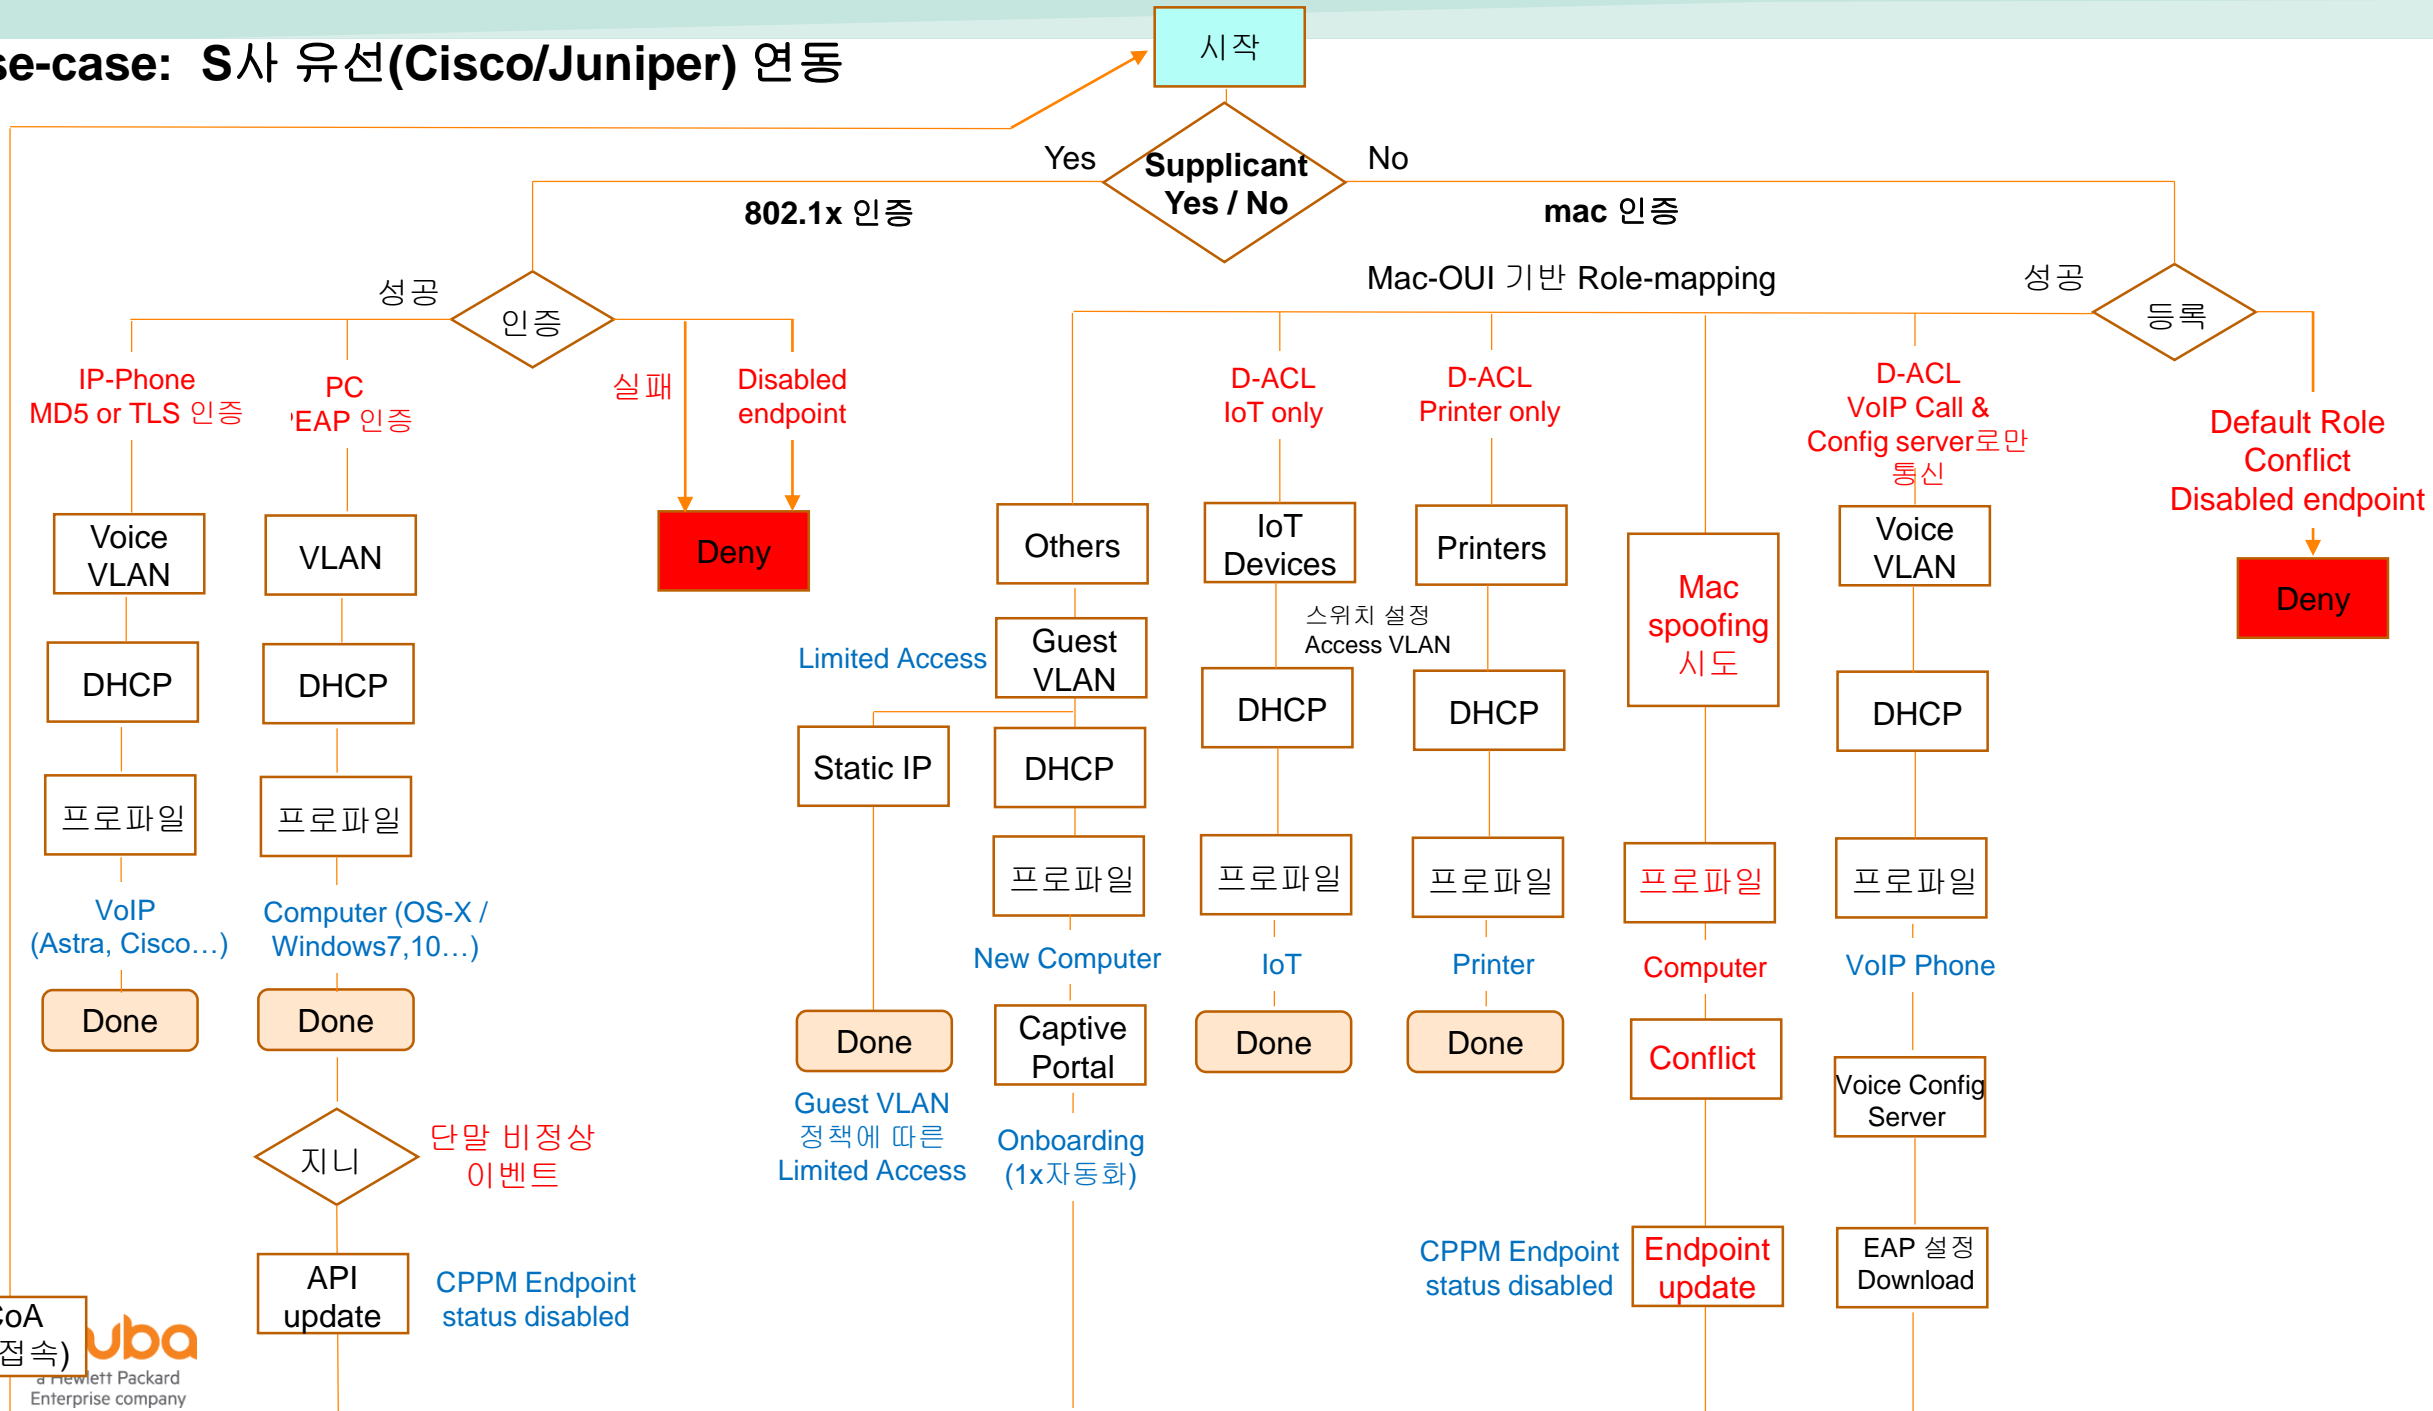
se-case: S사 유선(Cisco/Juniper) 연동

시작

Supplicant Yes / No

Yes

No

802.1x 인증

mac 인증

Mac-OUI 기반 Role-mapping

성공

인증

성공

등록

IP-Phone MD5 or TLS 인증

PC 'EAP 인증

실패

Disabled endpoint

D-ACL IoT only

D-ACL Printer only

D-ACL VoIP Call & Config server로만 통신

Default Role Conflict Disabled endpoint

Voice VLAN

VLAN

Deny

Others

IoT Devices

Printers

Mac spoofing 시도

Voice VLAN

Deny

Limited Access

Guest VLAN

스위치 설정 Access VLAN

DHCP

DHCP

Static IP

DHCP

DHCP

DHCP

DHCP

프로파일

프로파일

프로파일

프로파일

프로파일

프로파일

프로파일

VoIP (Astra, Cisco…)

Computer (OS-X / Windows7,10…)

New Computer

IoT

Printer

Computer

VoIP Phone

Done

Done

Done

Captive Portal

Done

Done

Conflict

Voice Config Server

Guest VLAN 정책에 따른 Limited Access

Onboarding (1x자동화)

지니

단말 비정상 이벤트

API update

CPPM Endpoint status disabled

CPPM Endpoint status disabled

Endpoint update

EAP 설정 Download

CoA 접속)

uba a Hewlett Packard Enterprise company